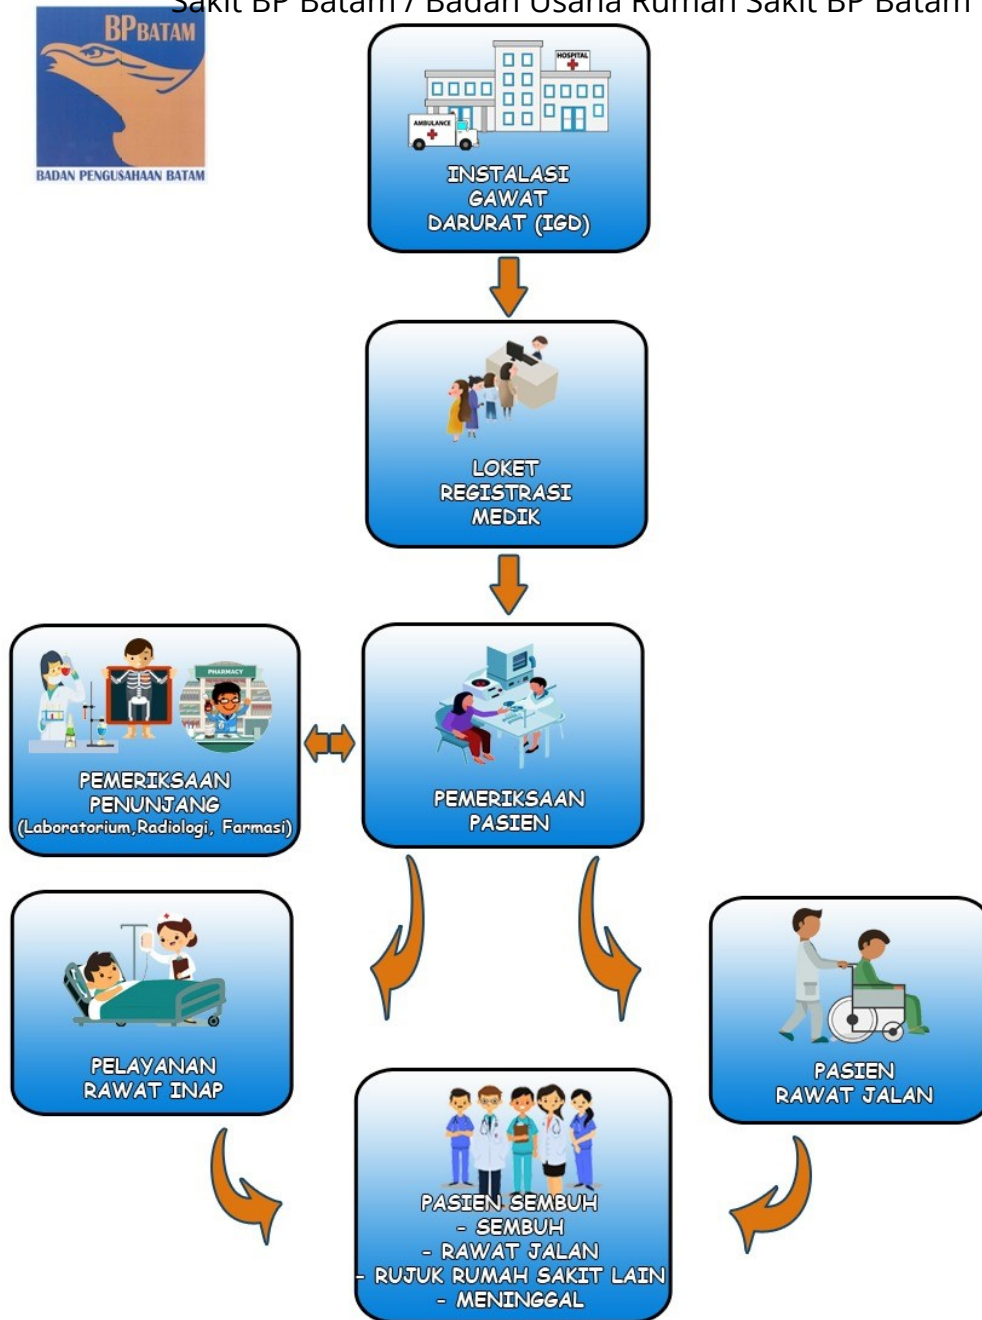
Sakit BP Batam / Badan Usaha Rumah Sakit BP Batam

BP BATAM
BADAN PENGUSAHAAN BATAM

HOSPITAL
AMBULANCE
INSTALASI GAWAT DARURAT (IGD)

LOKET REGISTRASI MEDIK

PHARMACY
PEMERIKSAAN PENUNJANG (Laboratorium, Radiologi, Farmasi)

PEMERIKSAAN PASIEN

PELAYANAN RAWAT INAP

PASIEN RAWAT JALAN

PASIEN SEMBUH
- SEMBUH
- RAWAT JALAN
- RUJUK RUMAH SAKIT LAIN
- MENINGGAL